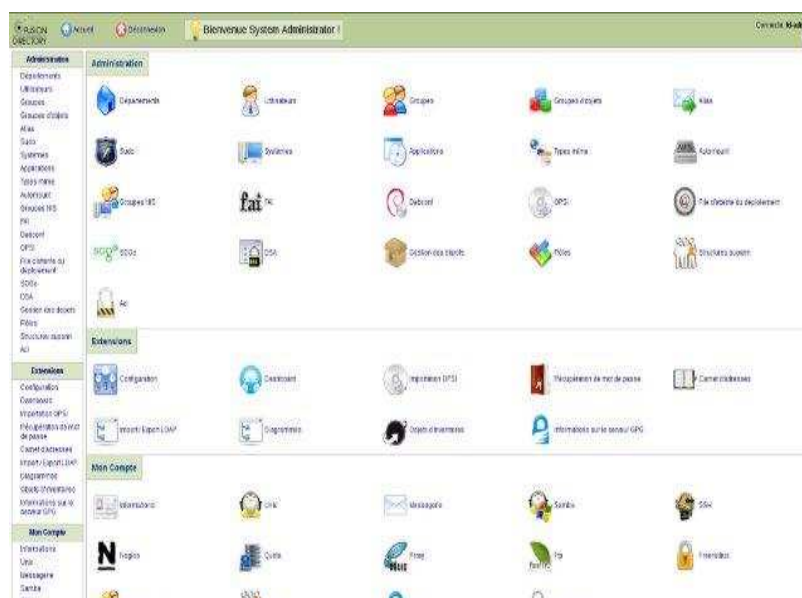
FUSION DIRECTORY Accueil Déconnexion Bienvenue System Administrator ! Connecté: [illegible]

Administration
Départements
Utilisateurs
Groupes
Groupes d'objets
Alias
Sudo
Systèmes
Applications
Types mime
Automount
Groupes NIS
FAI
Debconf
OPSI
File d'attente du déploiement
SOGo
DSA
Gestion des objets
Rôles
Structures supann
ACL

Extensions
Configuration
Dashboard
Importation OPSI
Récupération de mot de passe
Carnet d'adresses
Import / Export LDAP
Diagrammes
Objets d'inventaire
Informations sur le serveur GPG

Mon Compte
Informations
Unix
Messagerie
Samba

Administration
Départements
Utilisateurs
Groupes
Groupes d'objets
Alias
Sudo
Systèmes
Applications
Types mime
Automount
Groupes NIS
fai FAI
Debconf
OPSI
File d'attente du déploiement
SOGo SOGo
DSA
Gestion des objets
Rôles
Structures supann
Acl

Extensions
Configuration
Dashboard
Importation OPSI
Récupération de mot de passe
Carnet d'adresses
Import / Export LDAP
Diagrammes
Objets d'inventaire
Informations sur le serveur GPG

Mon Compte
Informations
Unix
Messagerie
Samba
SSH
N Nagios
Quota
Proxy
Fax
Paramètres